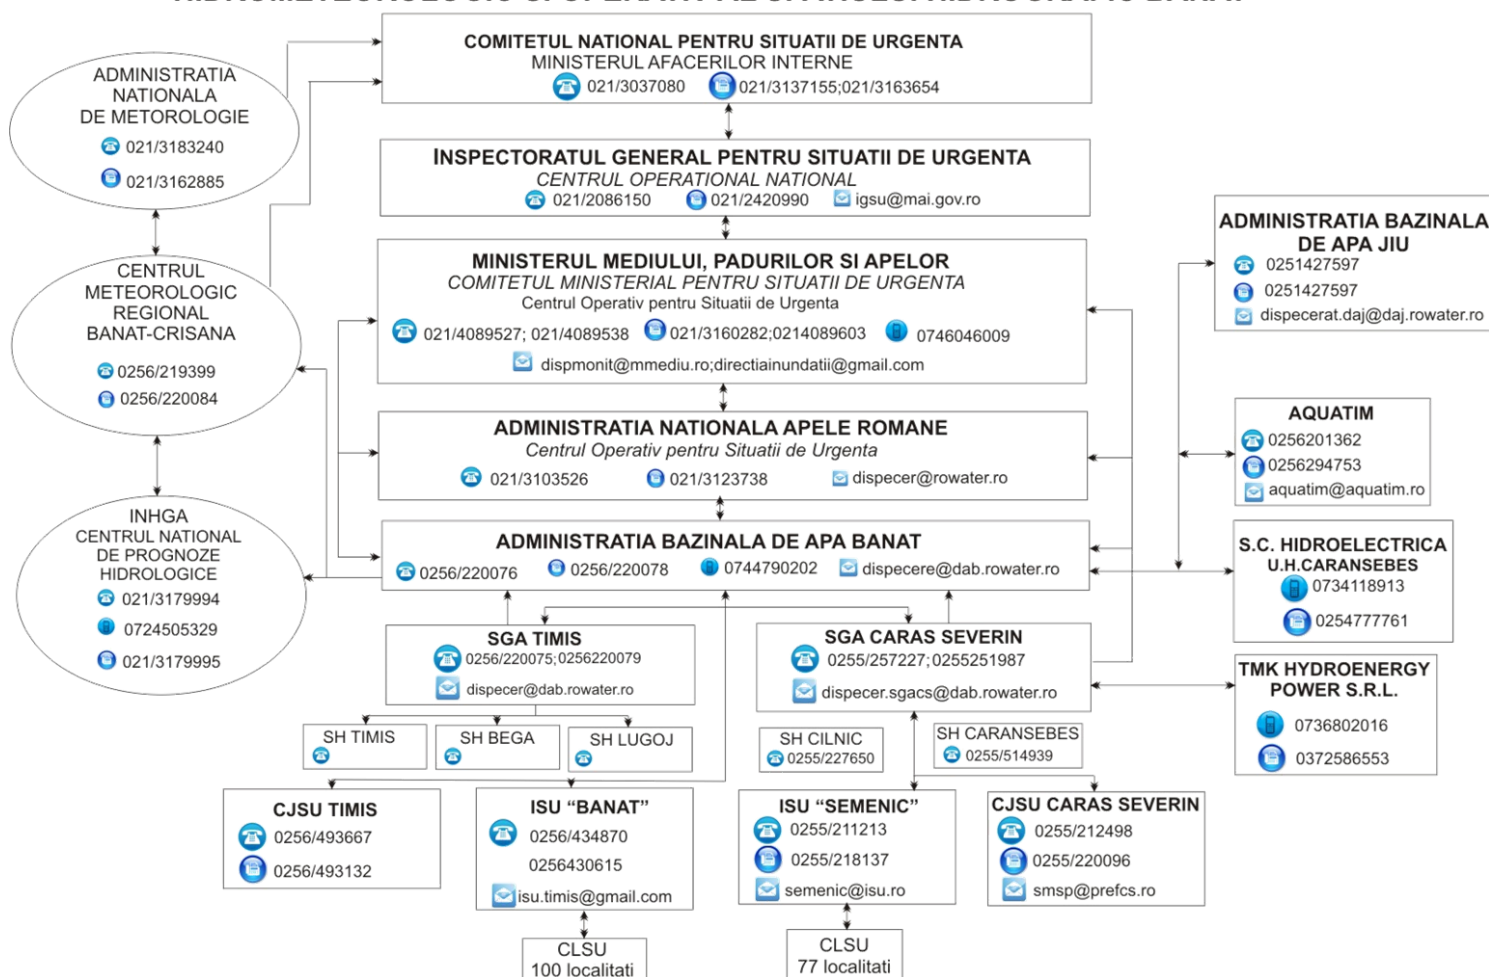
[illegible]

COMITETUL NATIONAL PENTRU SITUATII DE URGENTA
MINISTERUL AFACERILOR INTERNE
021/3037080 021/3137155;021/3163654

ADMINISTRATIA NATIONALA DE METOROLOGIE
021/3183240
021/3162885

INSPECTORATUL GENERAL PENTRU SITUATII DE URGENTA
CENTRUL OPERATIONAL NATIONAL
021/2086150 021/2420990 igsu@mai.gov.ro

ADMINISTRATIA BAZINALA DE APA JIU
0251427597
0251427597
dispecerat.daj@daj.rowater.ro

MINISTERUL MEDIULUI, PADURILOR SI APELOR
COMITETUL MINISTERIAL PENTRU SITUATII DE URGENTA
Centrul Operativ pentru Situatii de Urgenta
021/4089527; 021/4089538 021/3160282;0214089603 0746046009
dispmonit@mmediu.ro;directiainundatii@gmail.com

CENTRUL METEOROLOGIC REGIONAL BANAT-CRISANA
0256/219399
0256/220084

ADMINISTRATIA NATIONALA APELE ROMANE
Centrul Operativ pentru Situatii de Urgenta
021/3103526 021/3123738 dispecer@rowater.ro

AQUATIM
0256201362
0256294753
aquatim@aquatim.ro

ADMINISTRATIA BAZINALA DE APA BANAT
0256/220076 0256/220078 0744790202 dispecere@dab.rowater.ro

S.C. HIDROELECTRICA
U.H.CARANSEBES
0734118913
0254777761

INHGA
CENTRUL NATIONAL DE PROGNOZE HIDROLOGICE
021/3179994
0724505329
021/3179995

SGA TIMIS
0256/220075;0256220079
dispecer@dab.rowater.ro

SGA CARAS SEVERIN
0255/257227;0255251987
dispecer.sgacs@dab.rowater.ro

TMK HYDROENERGY POWER S.R.L.
0736802016
0372586553

SH TIMIS
SH BEGA
SH LUGOJ
SH CILNIC
0255/227650
SH CARANSEBES
0255/514939

CJSU TIMIS
0256/493667
0256/493132

ISU “BANAT”
0256/434870
0256430615
isu.timis@gmail.com

ISU “SEMENIC”
0255/211213
0255/218137
semenic@isu.ro

CJSU CARAS SEVERIN
0255/212498
0255/220096
smsp@prefcs.ro

CLSU
100 localitati

CLSU
77 localitati